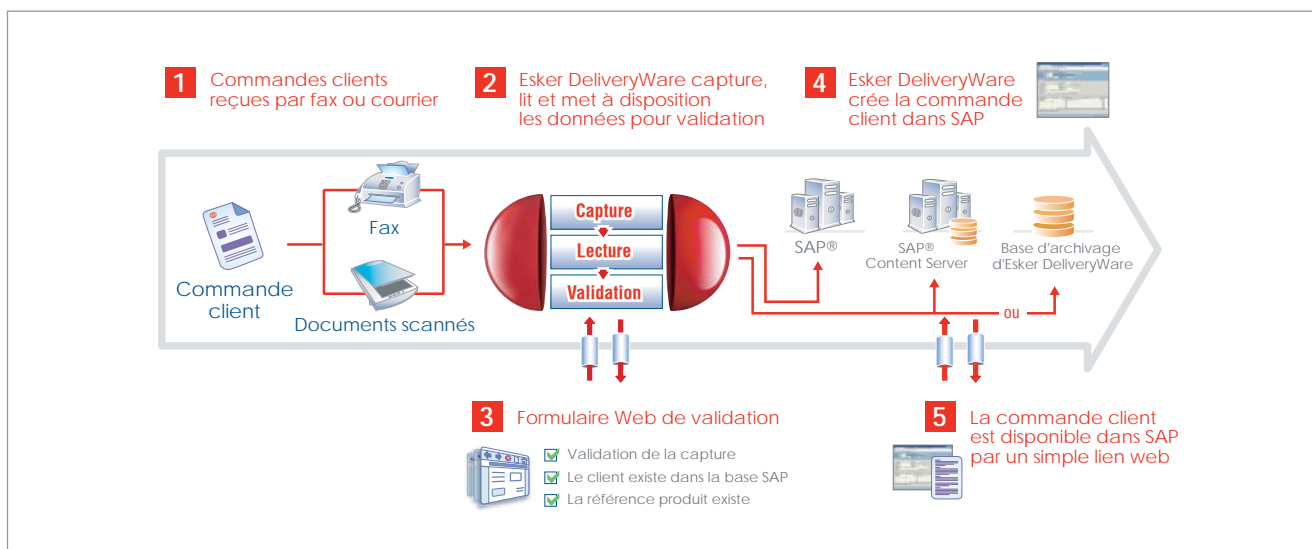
1 Commandes clients reçues par fax ou courrier

2 Esker DeliveryWare capture, lit et met à disposition les données pour validation

4 Esker DeliveryWare crée la commande client dans SAP

Fax

Commande client

Documents scannés

Capture

Lecture

Validation

SAP®

SAP® Content Server

Base d'archivage d'Esker DeliveryWare

ou

3 Formulaire Web de validation

Validation de la capture

Le client existe dans la base SAP

La référence produit existe

5 La commande client est disponible dans SAP par un simple lien web